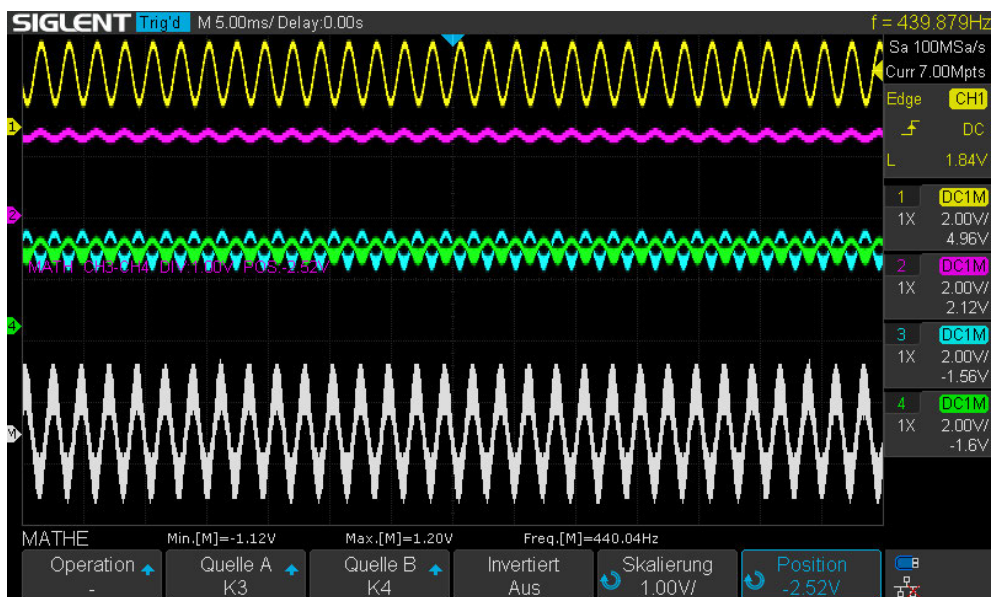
SIGLENT Trig'd M 5.00ms/ Delay:0.00s

f = 439.879Hz

Sa 100MSa/s
Curr 7.00Mpts

Edge CH1
DC
L 1.84V

1 DC1M
1X 2.00V/
4.96V

2 DC1M
1X 2.00V/
2.12V

3 DC1M
1X 2.00V/
-1.56V

4 DC1M
1X 2.00V/
-1.6V

1
2
4
M

MATH CH3-CH4 DIV:1.00V POS:-2.52V

MATHE Min.[M]=-1.12V Max.[M]=1.20V Freq.[M]=440.04Hz

Operation
-

Quelle A
K3

Quelle B
K4

Invertiert
Aus

Skalierung
1.00V/

Position
-2.52V